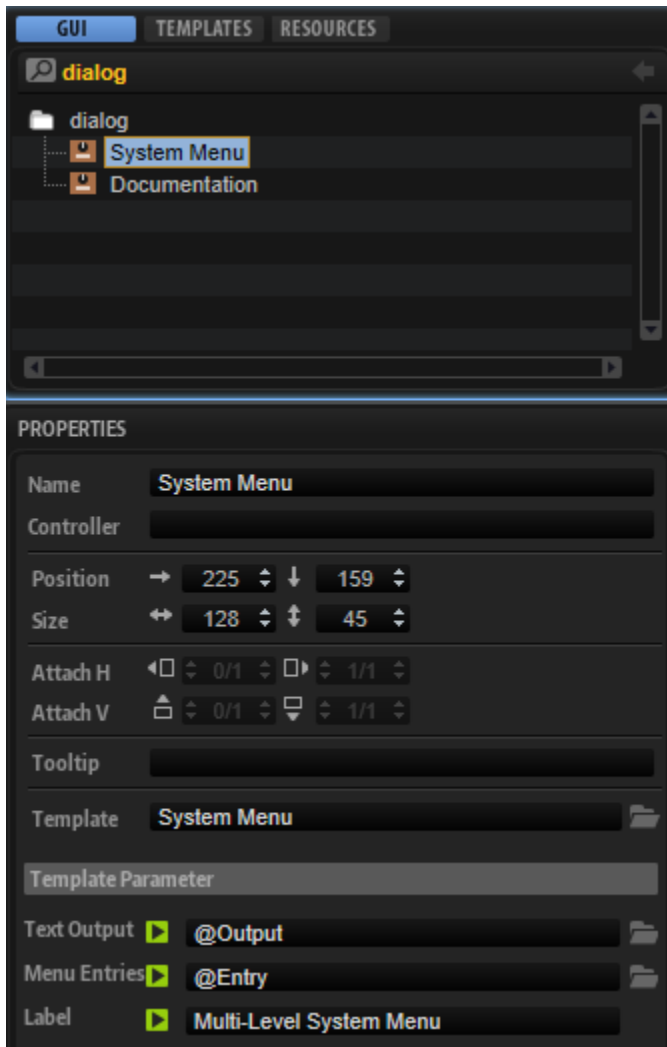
GUI TEMPLATES RESOURCES

dialog

dialog
System Menu
Documentation

PROPERTIES

Name System Menu
Controller

Position 225 159
Size 128 45

Attach H 0/1 1/1
Attach V 0/1 1/1

Tooltip

Template System Menu

Template Parameter

Text Output @Output
Menu Entries @Entry
Label Multi-Level System Menu